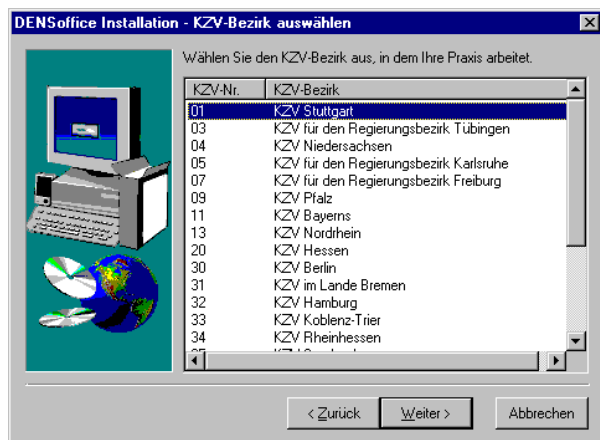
DENSoffice Installation - KZV-Bezirk auswählen

Wählen Sie den KZV-Bezirk aus, in dem Ihre Praxis arbeitet.

| KZV-Nr. | KZV-Bezirk |
|---|---|
| 01 | KZV Stuttgart |
| 03 | KZV für den Regierungsbezirk Tübingen |
| 04 | KZV Niedersachsen |
| 05 | KZV für den Regierungsbezirk Karlsruhe |
| 07 | KZV für den Regierungsbezirk Freiburg |
| 09 | KZV Pfalz |
| 11 | KZV Bayerns |
| 13 | KZV Nordrhein |
| 20 | KZV Hessen |
| 30 | KZV Berlin |
| 31 | KZV im Lande Bremen |
| 32 | KZV Hamburg |
| 33 | KZV Koblenz-Trier |
| 34 | KZV Rheinhessen |
| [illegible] | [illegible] |

< Zurück
Weiter >
Abbrechen